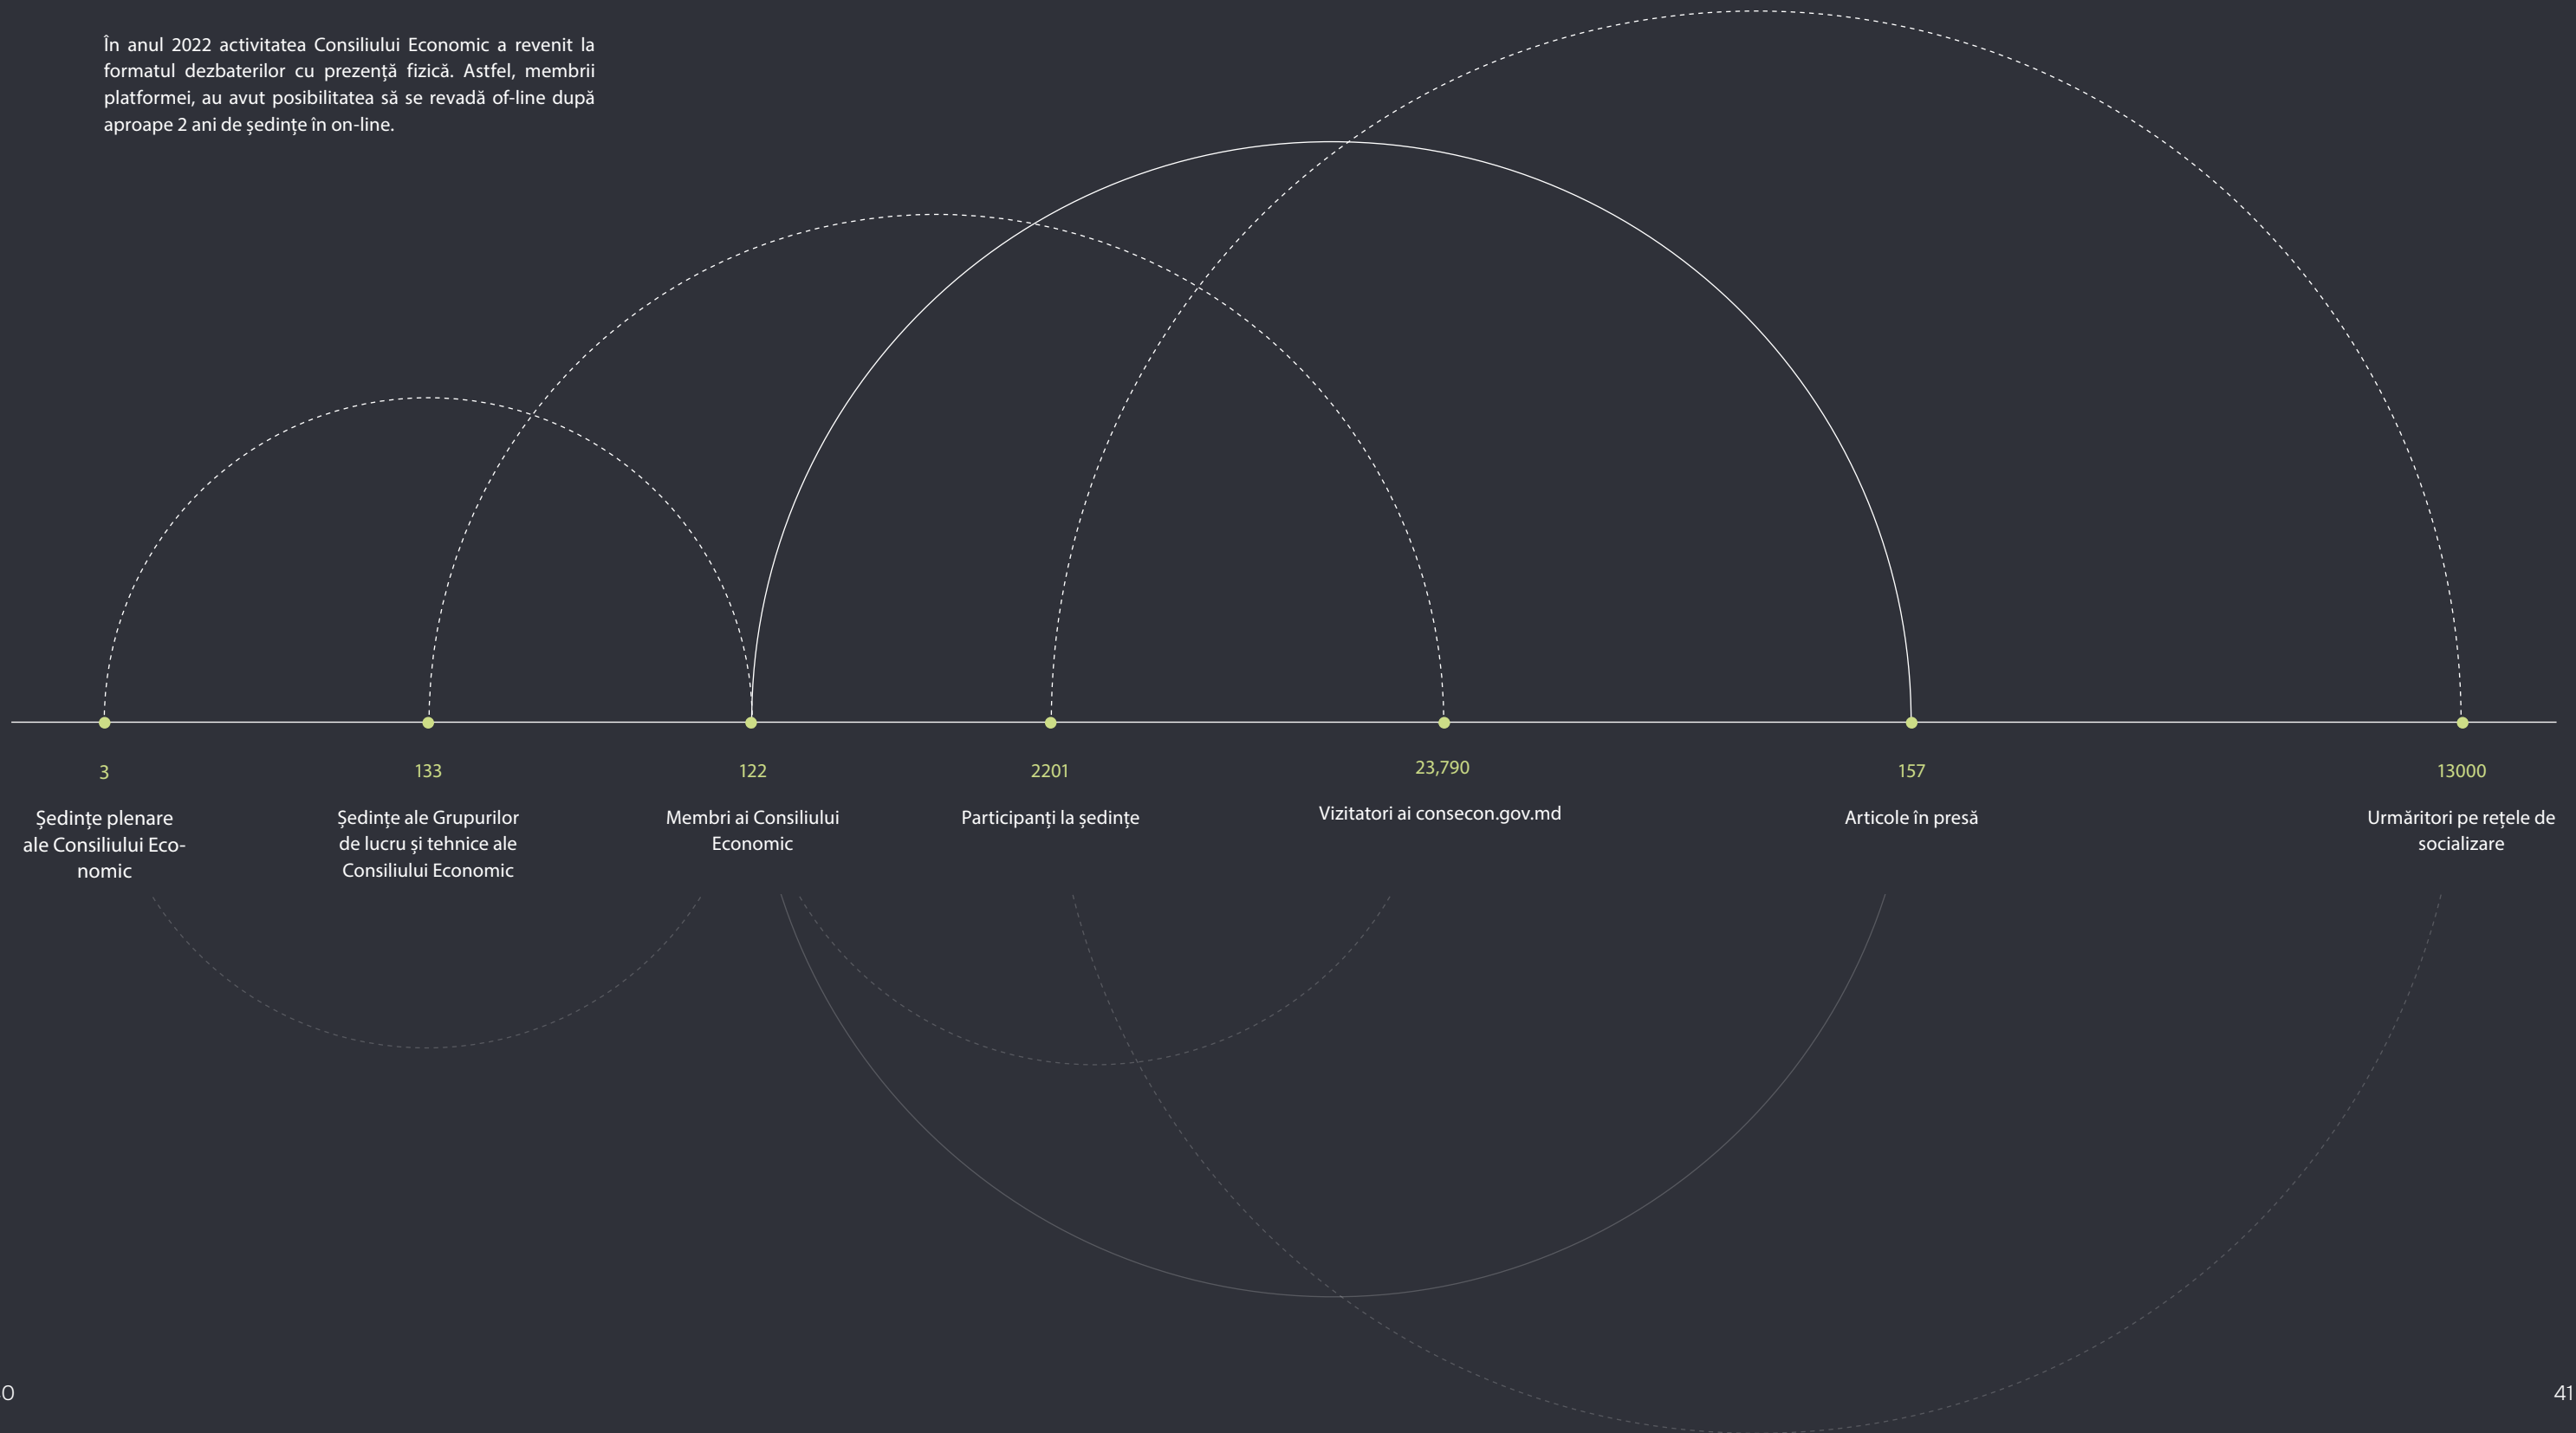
În anul 2022 activitatea Consiliului Economic a revenit la formatul dezbaterilor cu prezență fizică. Astfel, membrii platformei, au avut posibilitatea să se revadă of-line după aproape 2 ani de ședințe în on-line.

3

Şedinţe plenare ale Consiliului Economic

133

Şedinţe ale Grupurilor de lucru și tehnice ale Consiliului Economic

122

Membri ai Consiliului Economic

2201

Participanţi la şedinţe

23,790

Vizitatori ai consecon.gov.md

157

Articole în presă

13000

Urmăritori pe reţele de socializare

0

41